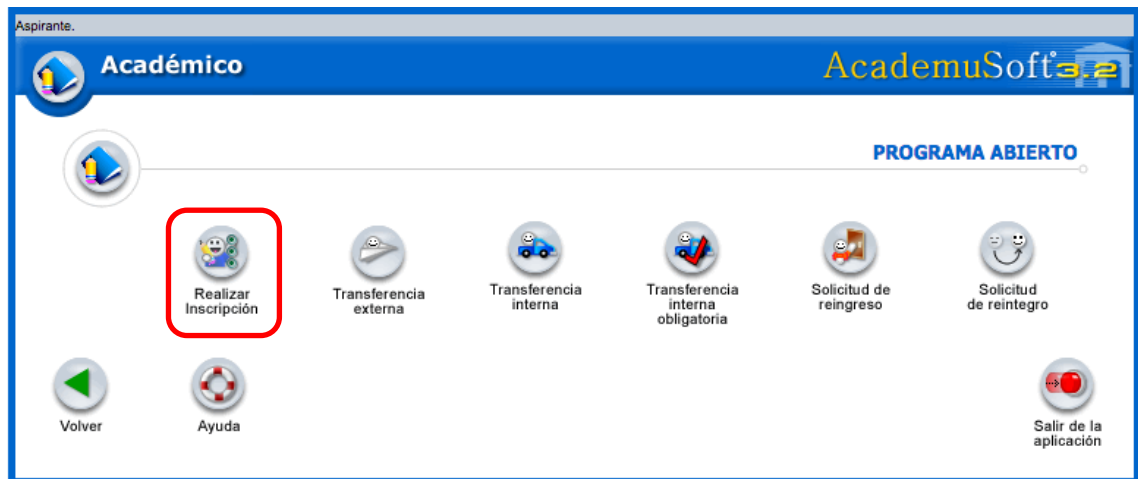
Aspirante.

Académico

AcademuSoft 3.2

PROGRAMA ABIERTO

Realizar Inscripción

Transferencia externa

Transferencia interna

Transferencia interna obligatoria

Solicitud de reingreso

Solicitud de reintegro

Volver

Ayuda

Salir de la aplicación